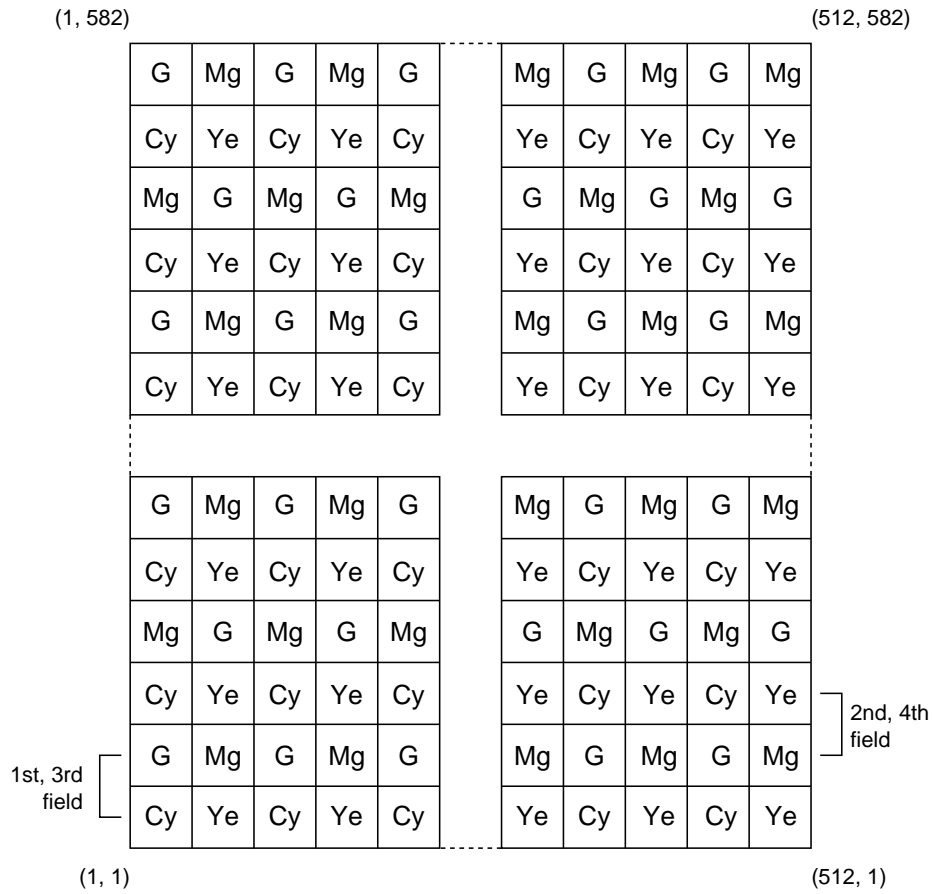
(1, 582)

(512, 582)

| G | Mg | G | Mg | G |
|---|---|---|---|---|
| Cy | Ye | Cy | Ye | Cy |
| Mg | G | Mg | G | Mg |
| Cy | Ye | Cy | Ye | Cy |
| G | Mg | G | Mg | G |
| Cy | Ye | Cy | Ye | Cy |

| Mg | G | Mg | G | Mg |
|---|---|---|---|---|
| Ye | Cy | Ye | Cy | Ye |
| G | Mg | G | Mg | G |
| Ye | Cy | Ye | Cy | Ye |
| Mg | G | Mg | G | Mg |
| Ye | Cy | Ye | Cy | Ye |

| G | Mg | G | Mg | G |
|---|---|---|---|---|
| Cy | Ye | Cy | Ye | Cy |
| Mg | G | Mg | G | Mg |
| Cy | Ye | Cy | Ye | Cy |
| G | Mg | G | Mg | G |
| Cy | Ye | Cy | Ye | Cy |

| Mg | G | Mg | G | Mg |
|---|---|---|---|---|
| Ye | Cy | Ye | Cy | Ye |
| G | Mg | G | Mg | G |
| Ye | Cy | Ye | Cy | Ye |
| Mg | G | Mg | G | Mg |
| Ye | Cy | Ye | Cy | Ye |

2nd, 4th field

1st, 3rd field

(1, 1)

(512, 1)